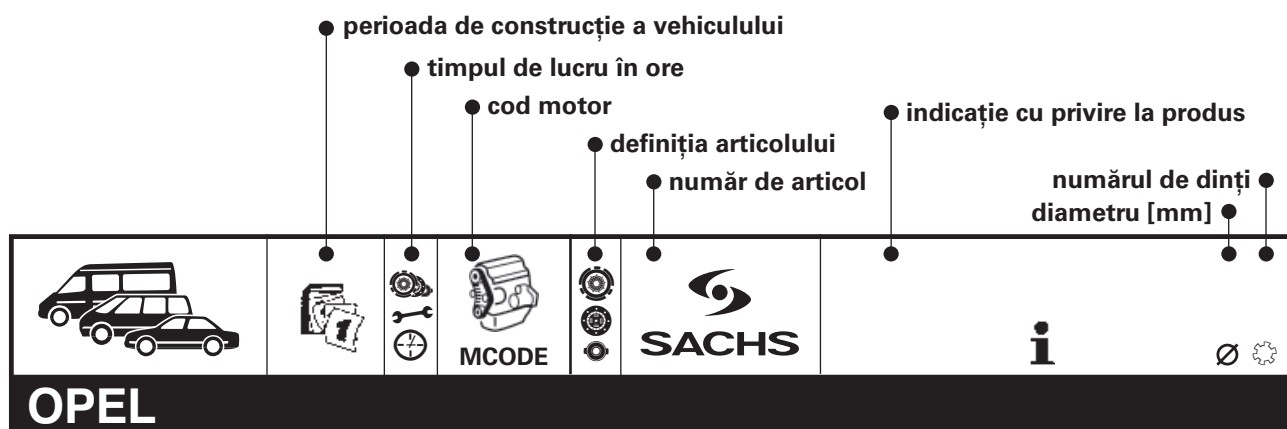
perioada de construcție a vehiculului

timpul de lucru în ore

cod motor

definiția articolului

număr de articol

indicație cu privire la produs

numărul de dinți

diametru [mm]

MCODE

SACHS

i

Ø

OPEL